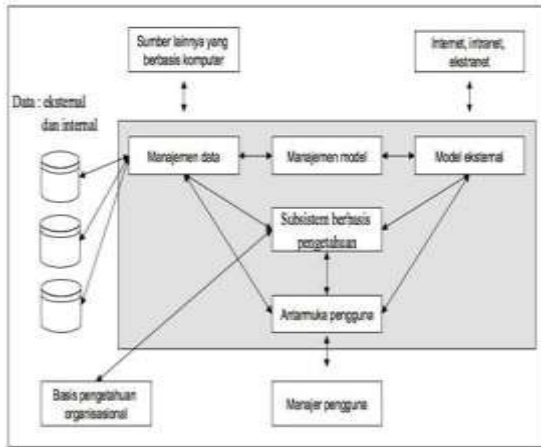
Sumber lainnya yang berbasis komputer

Internet, intranet, ekstranet

Data : eksternal dan internal

Manajemen data

Manajemen model

Model eksternal

Subsistem berbasis pengetahuan

Antarmuka pengguna

Basis pengetahuan organisasional

Manajer pengguna